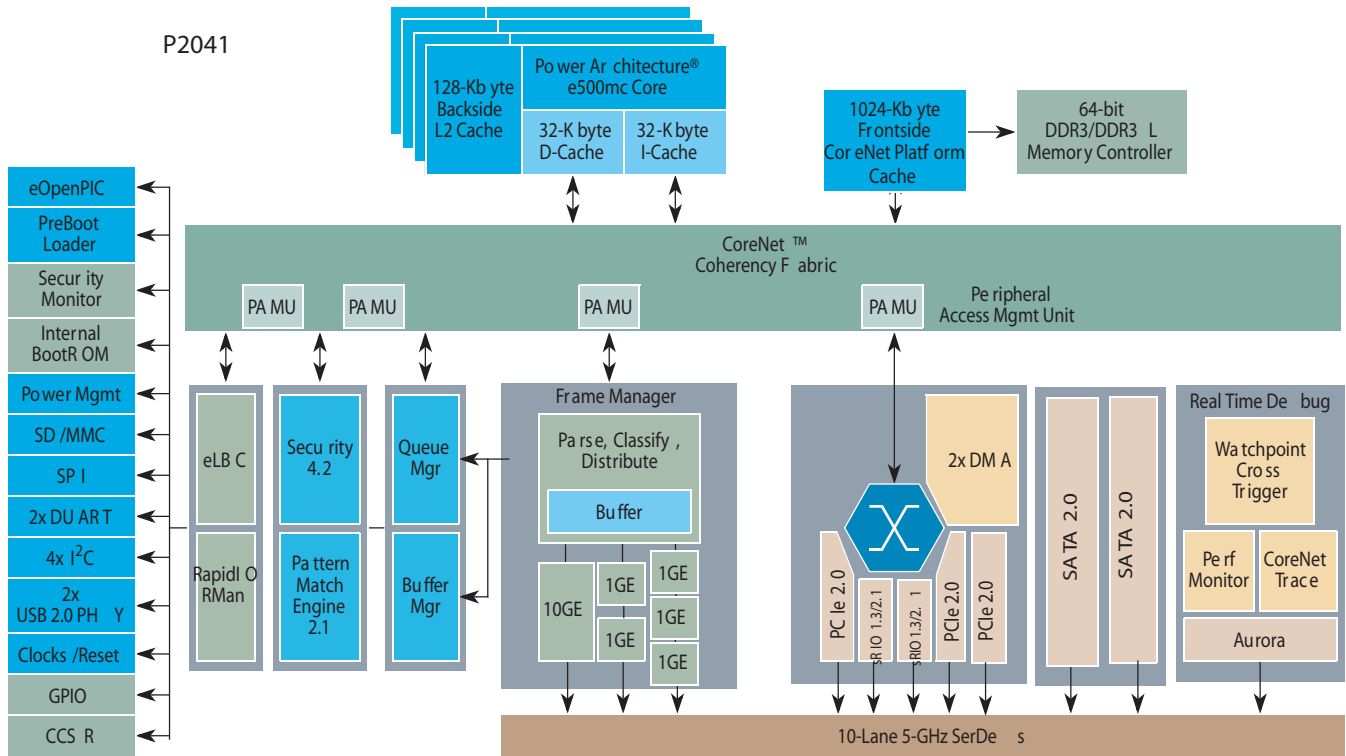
P2041

128-Kb yte Backside L2 Cache

Po wer Ar chitecture® e500mc Core

32-K byte D-Cache

32-K byte I-Cache

1024-Kb yte Frontside Cor eNet Platf orm Cache

64-bit DDR3/DDR3 L Memory Controller

eOpenPIC

PreBoot Loader

Secur ity Monitor

Internal BootR OM

Power Mgmt

SD /MMC

SP I

2x DU AR T

4x I$^2$C

2x USB 2.0 PH Y

Clocks /Reset

GPIO

CCS R

CoreNet ™ Coherency F abric

PA MU

PA MU

PA MU

PA MU

Pe ripheral Access Mgmt Unit

eLB C

RapidI O RMan

Secu rity 4.2

Pa ttern Match Engine 2.1

Queue Mgr

Buffer Mgr

Frame Manager

Pa rse, Classify , Distribute

Bu ffer

10GE

1GE

1GE

1GE

1GE

1GE

2x DM A

PC Ie 2.0

SR IO 1.3/2.1

SR IO 1.3/2. 1

PCIe 2.0

PCIe 2.0

SA TA 2.0

SA TA 2.0

Real Time De bug

Wa tchpoint Cro ss Trigger

Pe rf Monitor

CoreNet Tra ce

Aurora

10-Lane 5-GHz SerDe s